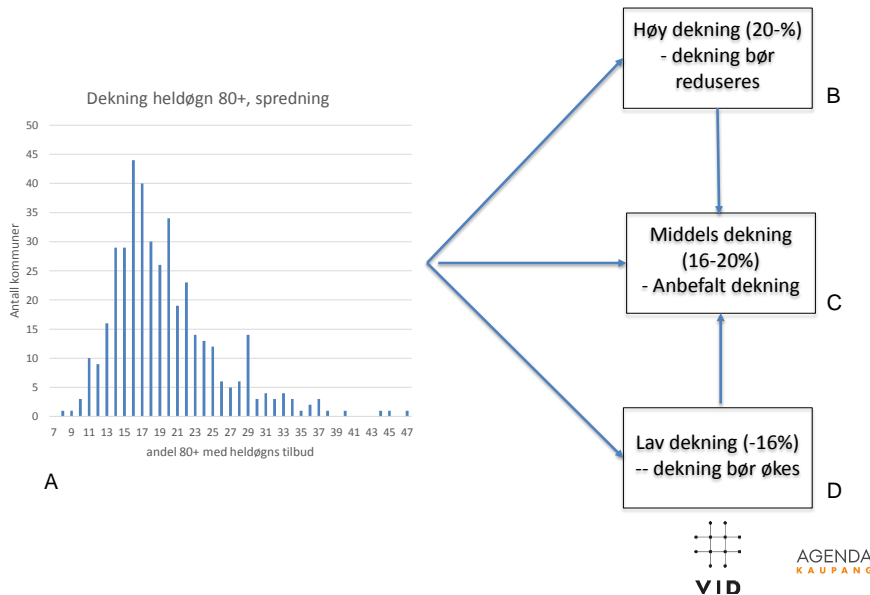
Dekning heldøgn 80+, spredning

50
45
40
35
30
25
20
15
10
5
0

Antall kommuner

7 9 11 13 15 17 19 21 23 25 27 29 31 33 35 37 39 41 43 45 47

andel 80+ med heldøgns tilbud

A

Høy dekning (20-%)
- dekning bør reduseres

B

Middels dekning (16-20%)
- Anbefalt dekning

C

Lav dekning (-16%)
-- dekning bør økes

D

VID

AGENDA
KAUPANG